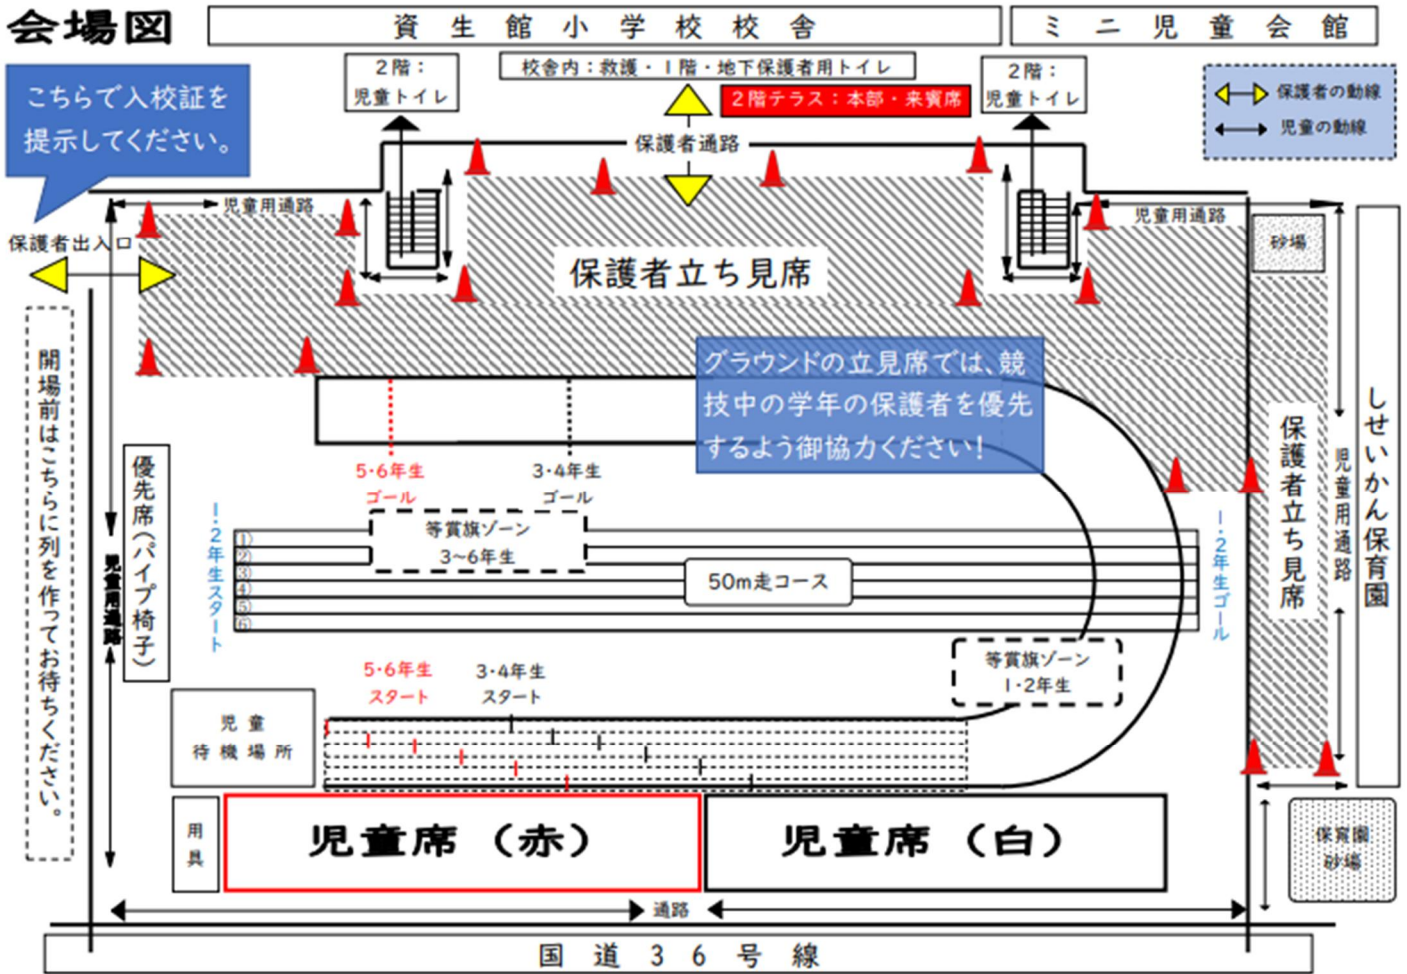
会場図

資生館小学校校舎

ミニ児童会館

こちらで入校証を提示してください。

2階：児童トイレ

校舎内：救護・1階・地下保護者用トイレ

2階テラス：本部・来賓席

2階：児童トイレ

保護者の動線
児童の動線

保護者通路

児童用通路

保護者出入口

児童用通路

砂場

保護者立ち見席

開場前はこちらに列を作ってお待ちください。

グラウンドの立見席では、競技中の学年の保護者を優先するよう御協力ください！

5·6年生ゴール

3·4年生ゴール

優先席(パイプ椅子)

児童用通路

1·2年生スタート

等賞旗ゾーン 3~6年生

①
②
③
④
⑤
⑥

50m走コース

1·2年生ゴール

保護者立ち見席

児童用通路

しせいかん保育園

等賞旗ゾーン 1·2年生

5·6年生スタート

3·4年生スタート

児童待機場所

用具

児童席（赤）

児童席（白）

保育園砂場

通路

国道36号線